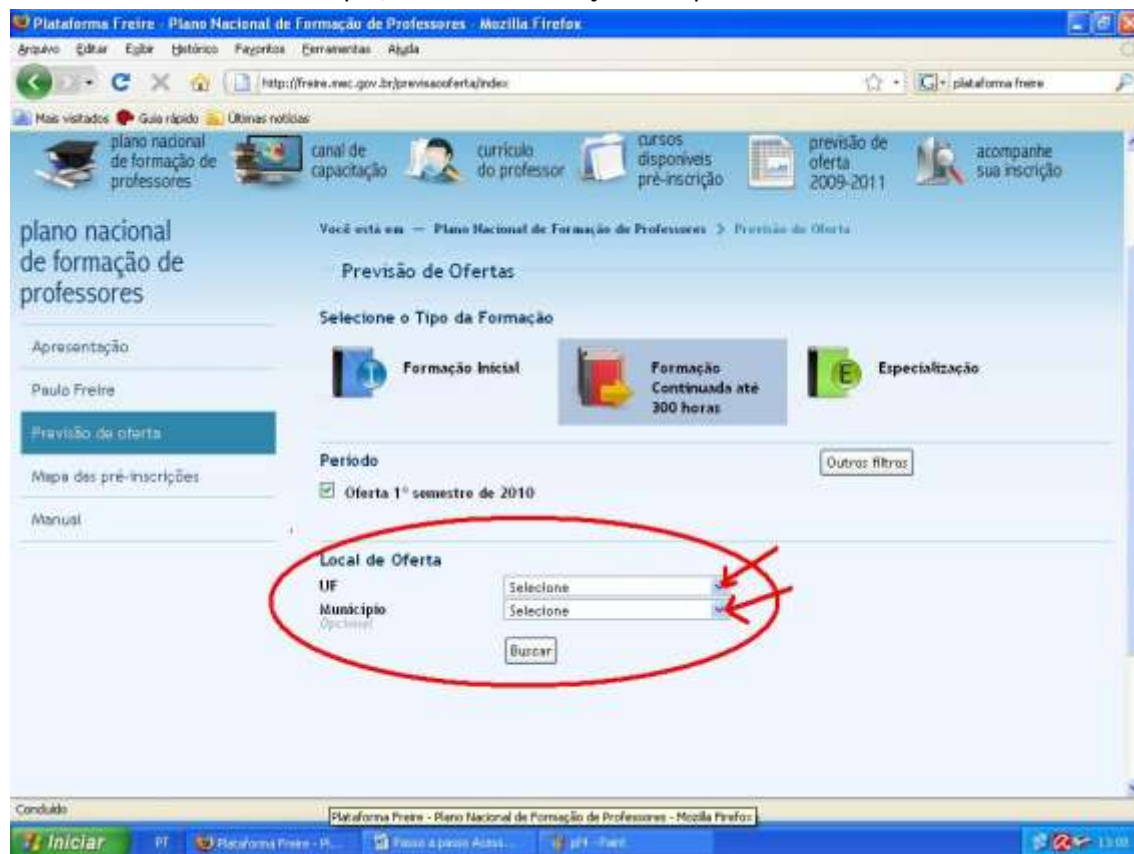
Plataforma Freire - Plano Nacional de Formação de Professores - Mozilla Firefox

Arquivo Editar Exibir Histórico Favoritos Ferramentas Ajuda

http://freire.mec.gov.br/previsaooferta/index

plataforma freire

Mais visitados Guia rápido Últimas notícias

plano nacional de formação de professores

canal de capacitação

currículo do professor

cursos disponíveis pré-inscrição

previsão de oferta 2009-2011

acompanhe sua inscrição

plano nacional de formação de professores

Você está em — Plano Nacional de Formação de Professores > Previsão de Oferta

Previsão de Ofertas

Selecione o Tipo da Formação

Formação Inicial

Formação Continuada até 300 horas

Especialização

Apresentação

Paulo Freire

Previsão de oferta

Mapa das pré-inscrições

Manual

Período

Outros filtros

Oferta 1° semestre de 2010

Local de Oferta

UF Selecione

Município Selecione

Opcional

Buscar

Concluído

Plataforma Freire - Plano Nacional de Formação de Professores - Mozilla Firefox

Iniciar PT Plataforma Freire - Pl... Passo a passo Acess... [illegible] - Paint 13:00